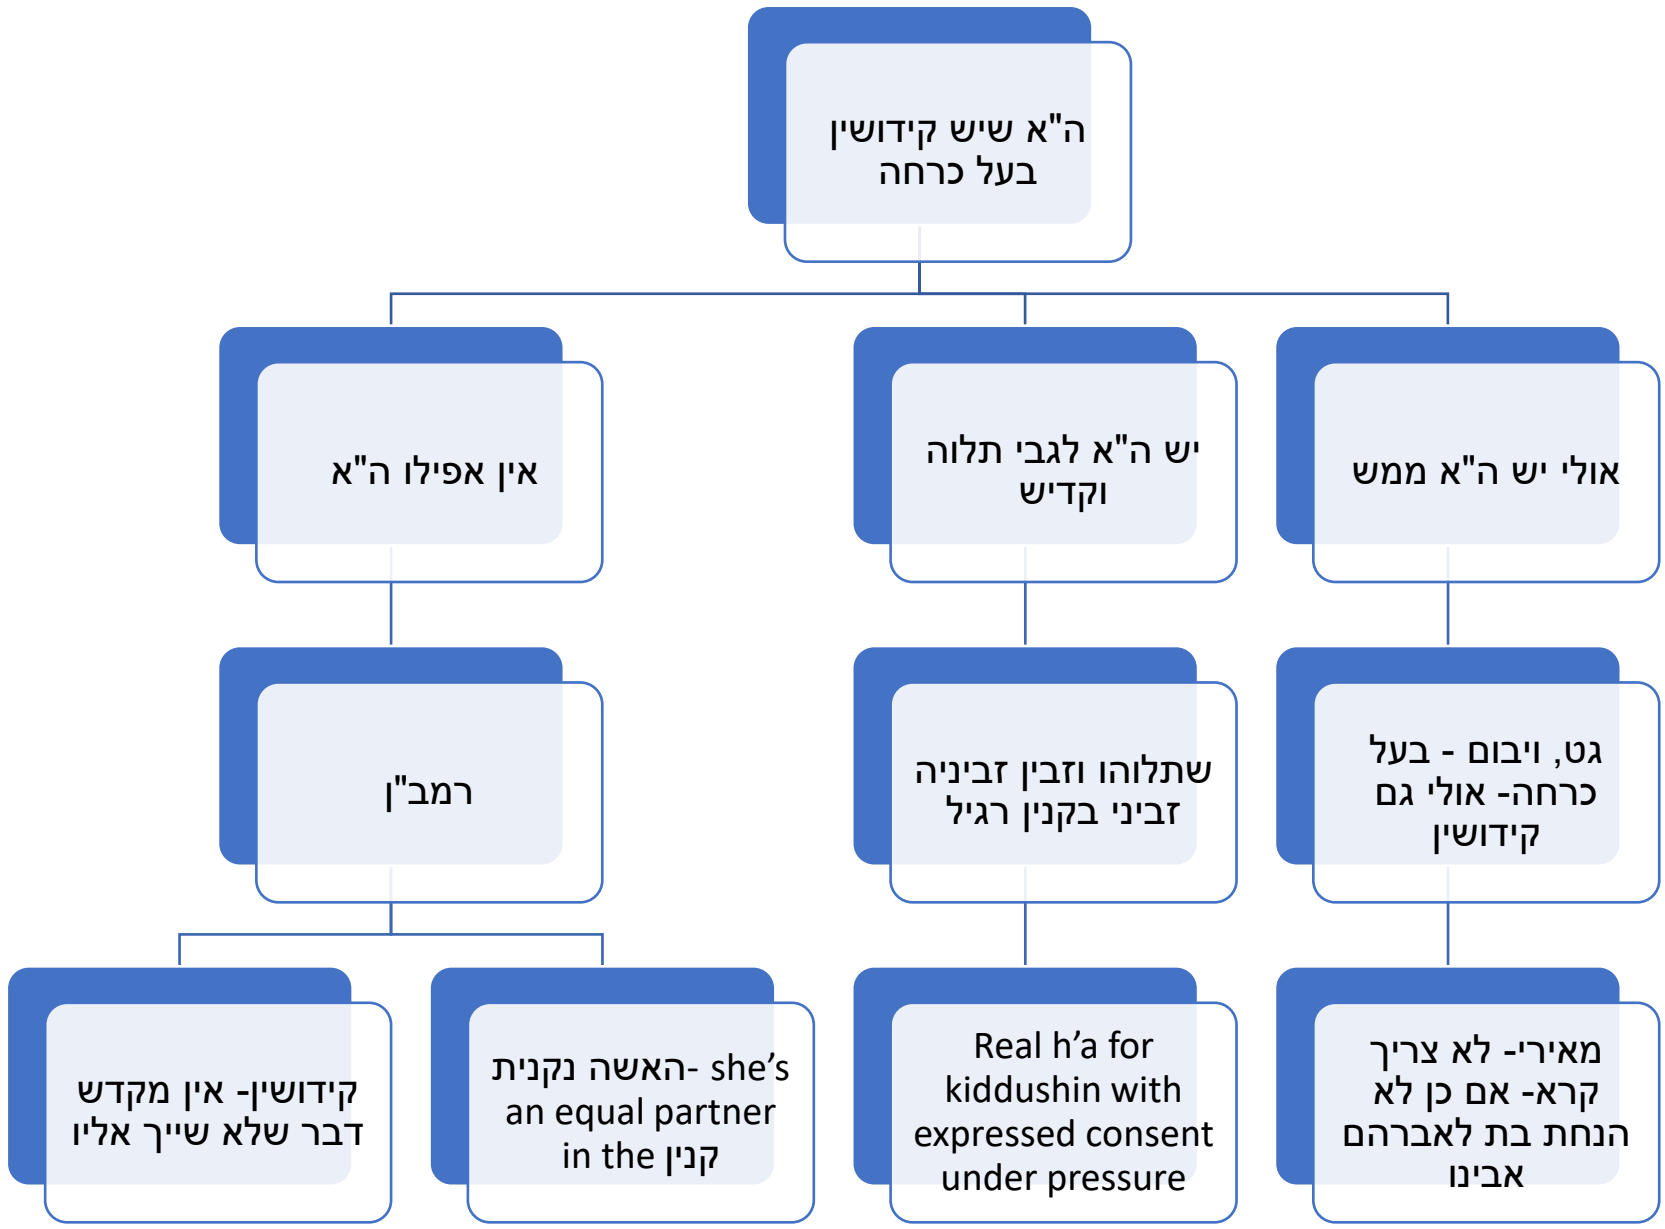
ה"א שיש קידושין בעל כרחה

אולי יש ה"א ממש

יש ה"א לגבי תלוה וקדיש

אין אפילו ה"א

גט, ויבום - בעל כרחה- אולי גם קידושין

שתלוהו וזבין זביניה זביני בקנין רגיל

רמב"ן

מאירי- לא צריך קרא- אם כן לא הנחת בת לאברהם אבינו

Real h'a for kiddushin with expressed consent under pressure

האשה נקנית- she's an equal partner in the קנין

קידושין- אין מקדש דבר שלא שייך אליו